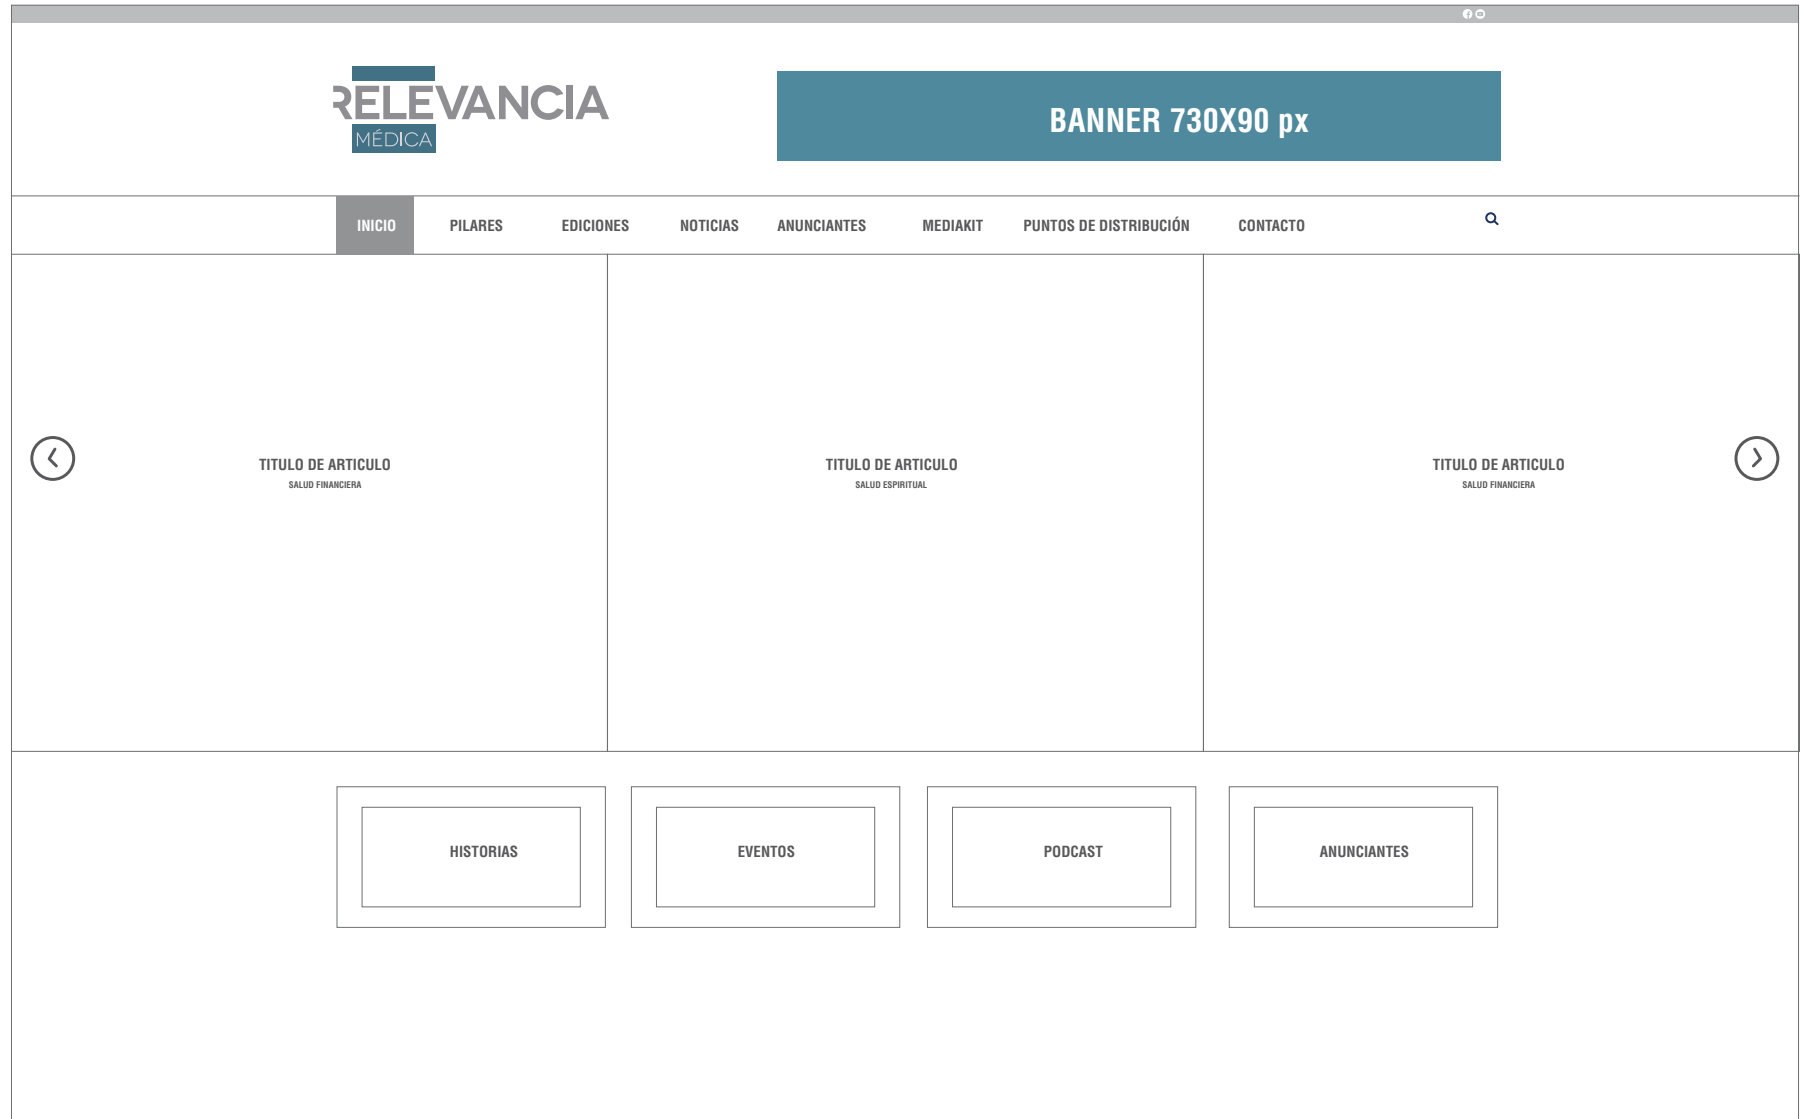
RELEVANCIA
MÉDICA

BANNER 730X90 px

INICIO PILARES EDICIONES NOTICIAS ANUNCIANTES MEDIAKIT PUNTOS DE DISTRIBUCIÓN CONTACTO

TITULO DE ARTICULO
SALUD FINANCIERA

TITULO DE ARTICULO
SALUD ESPIRITUAL

TITULO DE ARTICULO
SALUD FINANCIERA

HISTORIAS

EVENTOS

PODCAST

ANUNCIANTES